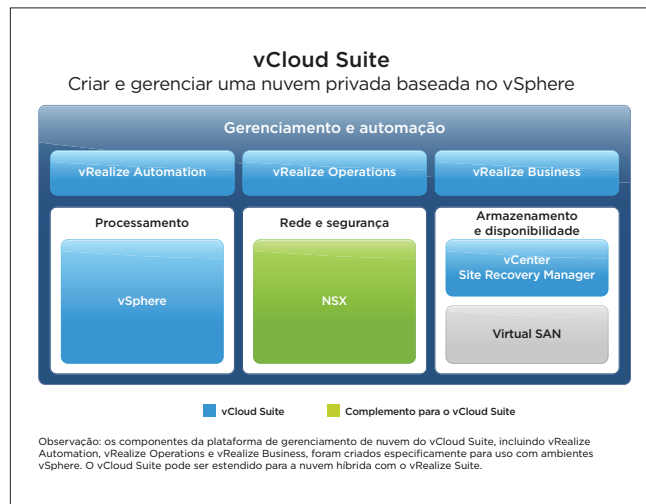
vCloud Suite
Criar e gerenciar uma nuvem privada baseada no vSphere

Gerenciamento e automação

vRealize Automation

vRealize Operations

vRealize Business

Processamento

vSphere

Rede e segurança

NSX

Armazenamento e disponibilidade

vCenter Site Recovery Manager

Virtual SAN

vCloud Suite

Complemento para o vCloud Suite

Observação: os componentes da plataforma de gerenciamento de nuvem do vCloud Suite, incluindo vRealize Automation, vRealize Operations e vRealize Business, foram criados especificamente para uso com ambientes vSphere. O vCloud Suite pode ser estendido para a nuvem híbrida com o vRealize Suite.